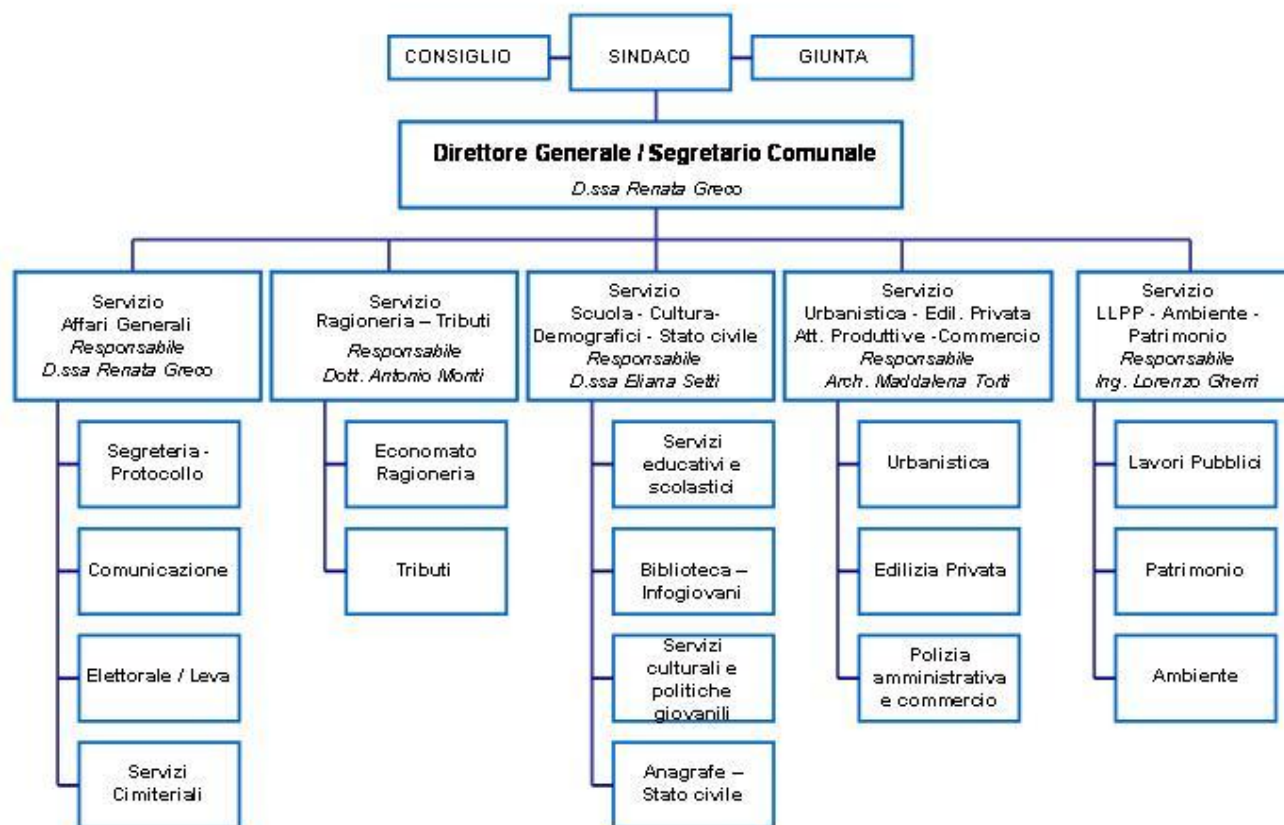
CONSIGLIO

SINDACO

GIUNTA

Direttore Generale / Segretario Comunale
D.ssa Renata Greco

Servizio
Affari Generali
Responsabile
D.ssa Renata Greco

Segreteria - Protocollo

Comunicazione

Elettorale / Leva

Servizi Cimiteriali

Servizio
Ragioneria – Tributi
Responsabile
Dott. Antonio Monti

Economato Ragioneria

Tributi

Servizio
Scuola - Cultura- Demografici - Stato civile
Responsabile
D.ssa Eliana Setti

Servizi educativi e scolastici

Biblioteca – Infogiovani

Servizi culturali e politiche giovanili

Anagrafe – Stato civile

Servizio
Urbanistica - Edil. Privata
Att. Produttive -Commercio
Responsabile
Arch. Maddalena Torti

Urbanistica

Edilizia Privata

Polizia amministrativa e commercio

Servizio
LLPP - Ambiente - Patrimonio
Responsabile
Ing. Lorenzo Gherri

Lavori Pubblici

Patrimonio

Ambiente